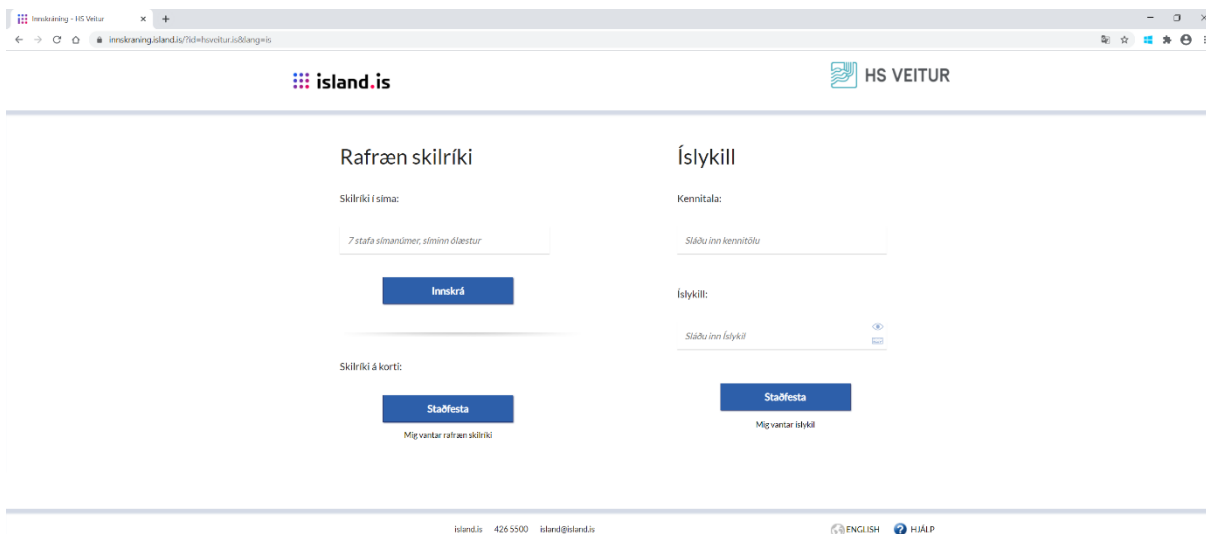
Innskráning - HS Veitur

innskraning.island.is/?id=hsveitur.is&lang=is

island.is

HS VEITUR

Rafræn skilríki

Skilríki í síma:

7 stafa símanúmer, síminn ólæstur

Innskrá

Skilríki á korti:

Staðfesta

Mig vantar rafræn skilríki

Íslykill

Kennitala:

Sláðu inn kennitölu

Íslykill:

Sláðu inn Íslykil

Staðfesta

Mig vantar íslykil

island.is 426 5500 island@island.is

ENGLISH HJÁLP